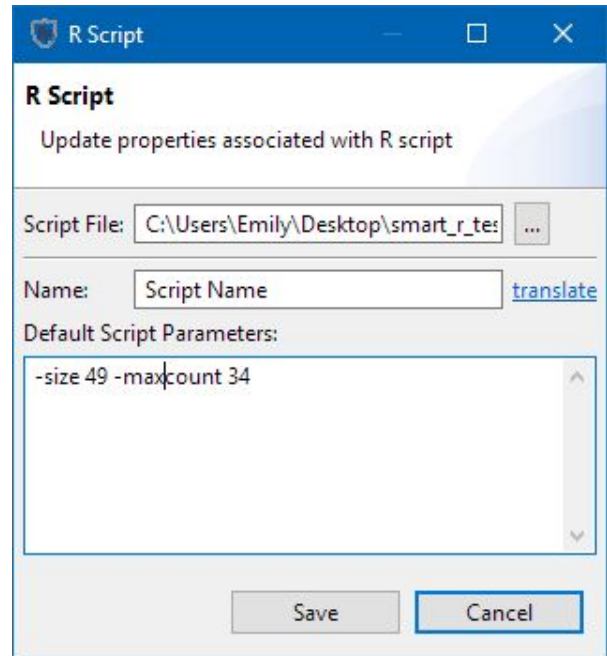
R Script

R Script

Update properties associated with R script

Script File: C:\Users\Emily\Desktop\smart_r_te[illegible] ...

Name: Script Name translate

Default Script Parameters:

-size 49 -maxcount 34

Save Cancel